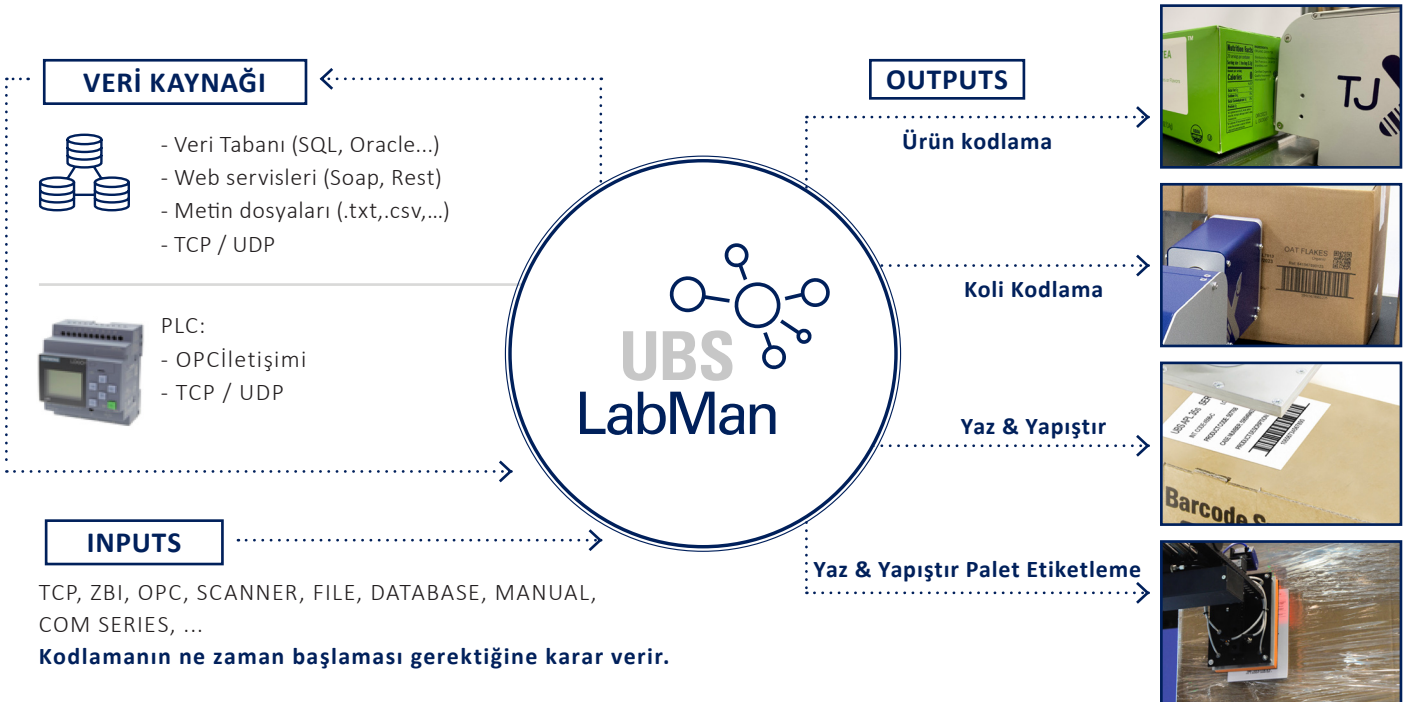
VERİ KAYNAĞI

- Veri Tabanı (SQL, Oracle...)
- Web servisleri (Soap, Rest)
- Metin dosyaları (.txt,.csv,...)
- TCP / UDP

PLC:
- OPCİletişimi
- TCP / UDP

INPUTS

TCP, ZBI, OPC, SCANNER, FILE, DATABASE, MANUAL, COM SERIES, ...
Kodlamanın ne zaman başlaması gerektiğine karar verir.

UBS
LabMan

OUTPUTS

Ürün kodlama

Koli Kodlama

Yaz & Yapıştır

Yaz & Yapıştır Palet Etiketleme

TJ

OAT FLAKES

Barcode S